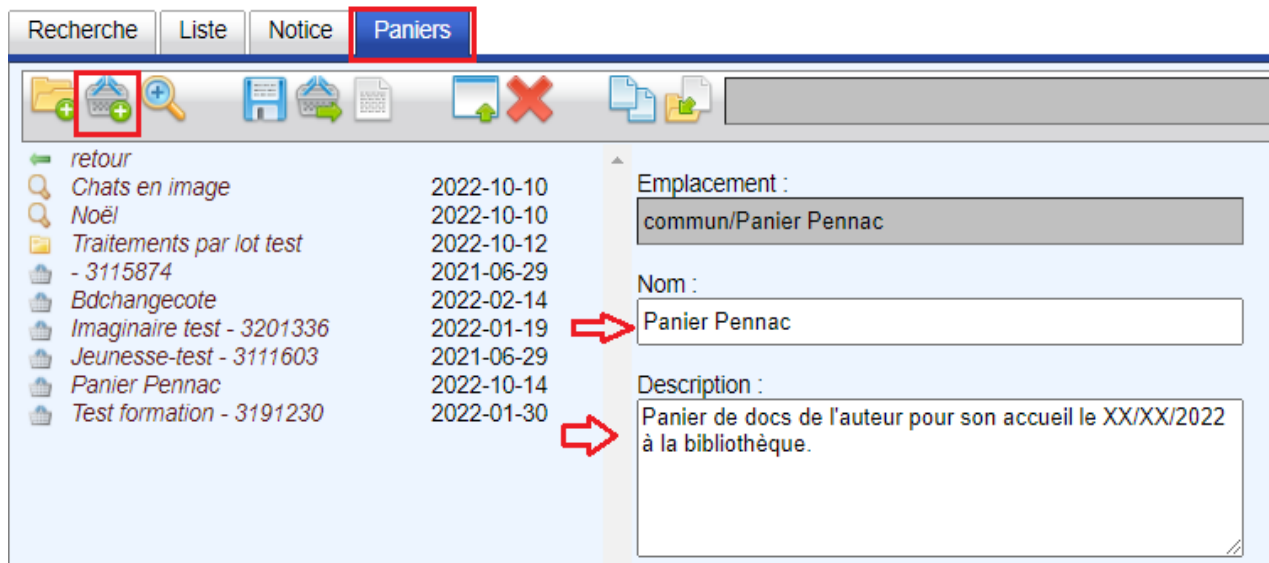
Recherche | Liste | Notice | Paniers

retour
Chats en image 2022-10-10
Noël 2022-10-10
Traitements par lot test 2022-10-12
- 3115874 2021-06-29
Bdchangecote 2022-02-14
Imaginaire test - 3201336 2022-01-19
Jeunesse-test - 3111603 2021-06-29
Panier Pennac 2022-10-14
Test formation - 3191230 2022-01-30

Emplacement :
commun/Panier Pennac

Nom :
Panier Pennac

Description :
Panier de docs de l'auteur pour son accueil le XX/XX/2022 à la bibliothèque.